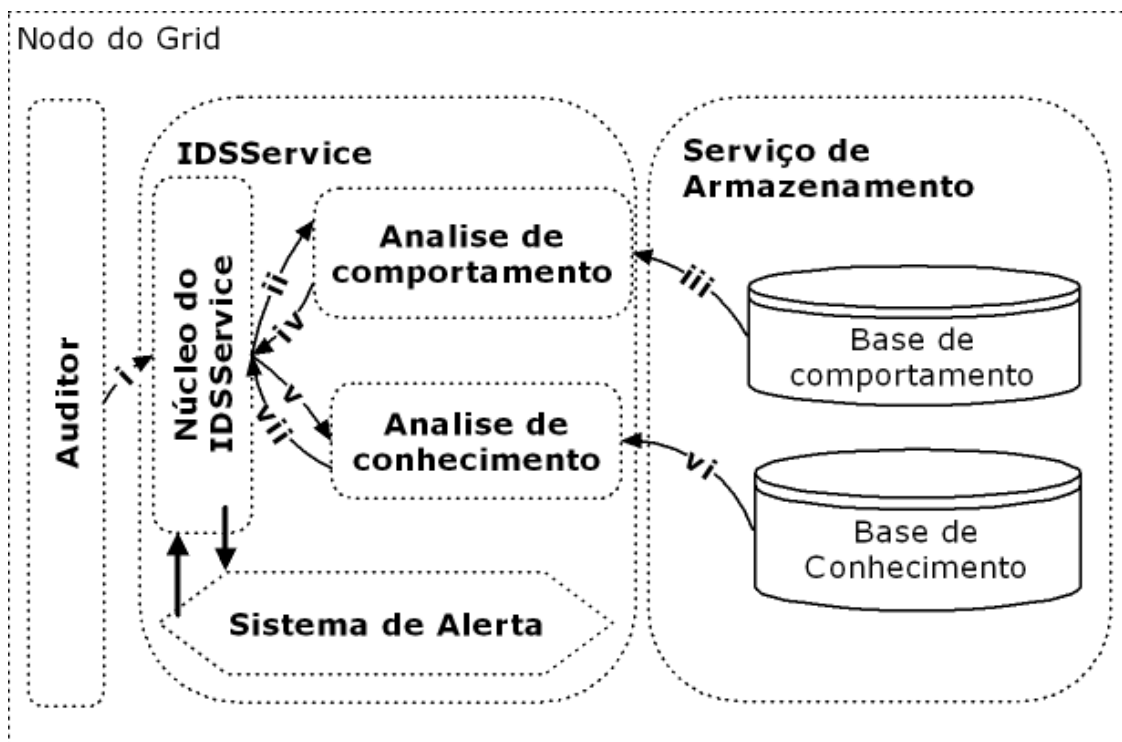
Nodo do Grid

Auditor

i

IDSService

Núcleo do IDSService

ii

iv

v

vii

Analise de comportamento

Analise de conhecimento

Sistema de Alerta

Serviço de Armazenamento

iii

vi

Base de comportamento

Base de Conhecimento